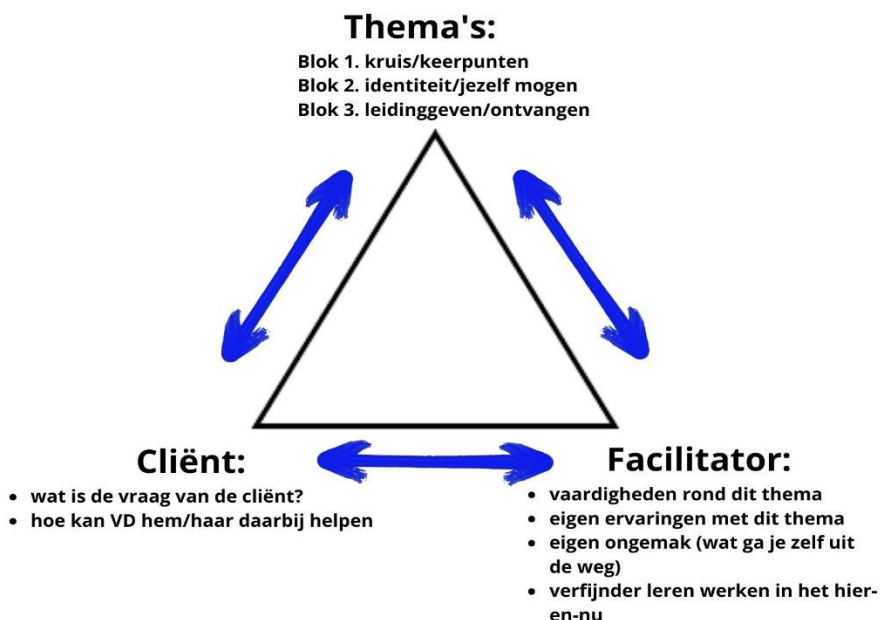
Thema's:

Blok 1. kruis/keerpunten
Blok 2. identiteit/jezelf mogen
Blok 3. leidinggeven/ontvangen

Cliënt:

- wat is de vraag van de cliënt?
- hoe kan VD hem/haar daarbij helpen

Facilitator:

- vaardigheden rond dit thema
- eigen ervaringen met dit thema
- eigen ongemak (wat ga je zelf uit de weg)
- verfijnder leren werken in het hier-en-nu